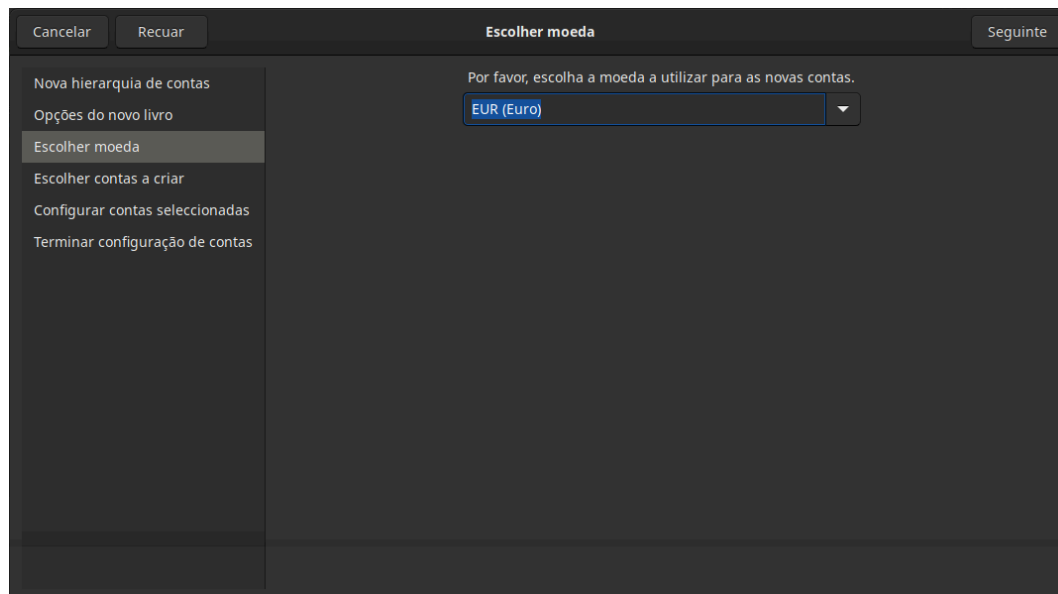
Cancelar Recuar Escolher moeda Seguinte

Nova hierarquia de contas
Opções do novo livro
Escolher moeda
Escolher contas a criar
Configurar contas seleccionadas
Terminar configuração de contas

Por favor, escolha a moeda a utilizar para as novas contas.

EUR (Euro)